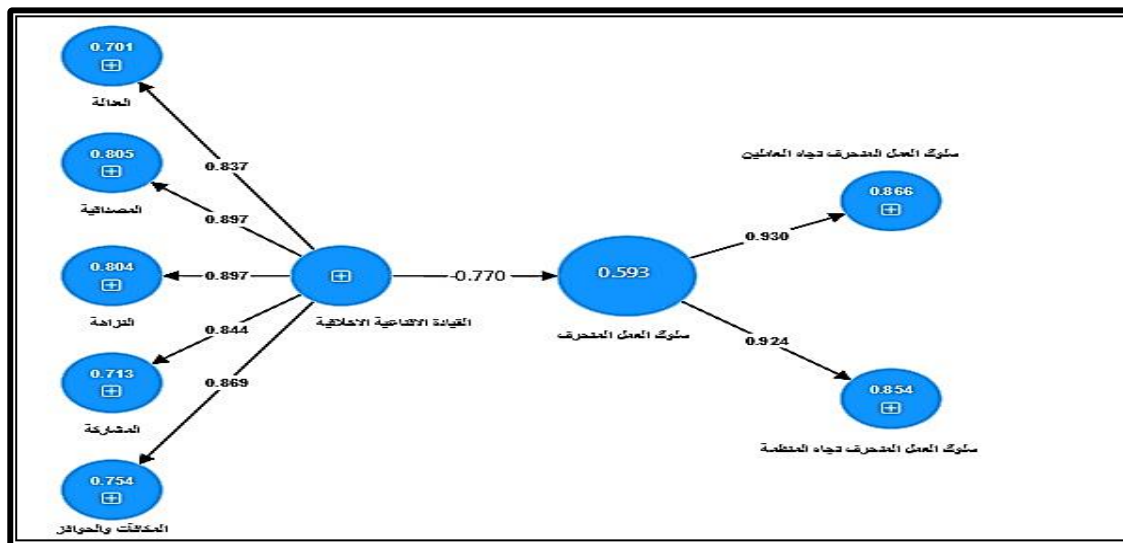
0.701
العدالة

0.805
المصداقية

0.804
النزاهة

0.713
المشاركة

0.754
المكافآت والحوافز

0.837
0.897
0.897
0.844
0.869

القيادة الاقناعية الاخلاقية

-0.770

0.593
سلوك العمل المنحرف

0.930
0.924

سلوك العمل المنحرف تجاه العاملين
0.866

0.854
سلوك العمل المنحرف تجاه المنظمة